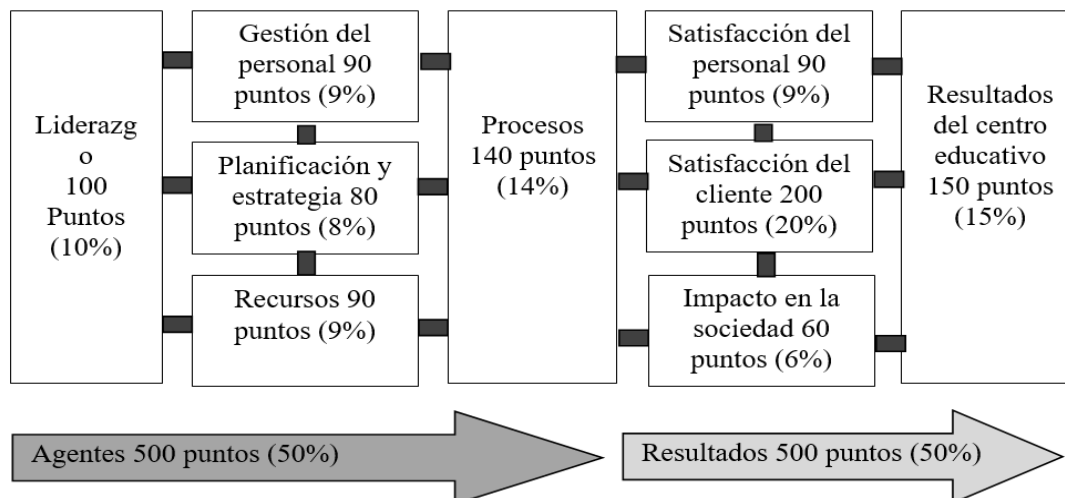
Liderazgo
100
Puntos
(10%)

Gestión del personal 90 puntos (9%)

Planificación y estrategia 80 puntos (8%)

Recursos 90 puntos (9%)

Procesos 140 puntos (14%)

Satisfacción del personal 90 puntos (9%)

Satisfacción del cliente 200 puntos (20%)

Impacto en la sociedad 60 puntos (6%)

Resultados del centro educativo 150 puntos (15%)

Agentes 500 puntos (50%)

Resultados 500 puntos (50%)